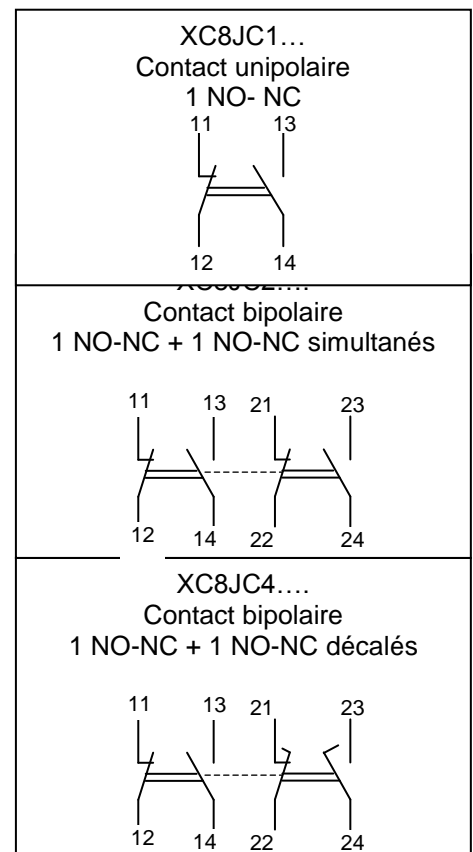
XC8JC1…
Contact unipolaire
1 NO- NC

11 13
12 14

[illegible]
Contact bipolaire
1 NO-NC + 1 NO-NC simultanés

11 13 21 23
12 14 22 24

XC8JC4….
Contact bipolaire
1 NO-NC + 1 NO-NC décalés

11 13 21 23
12 14 22 24